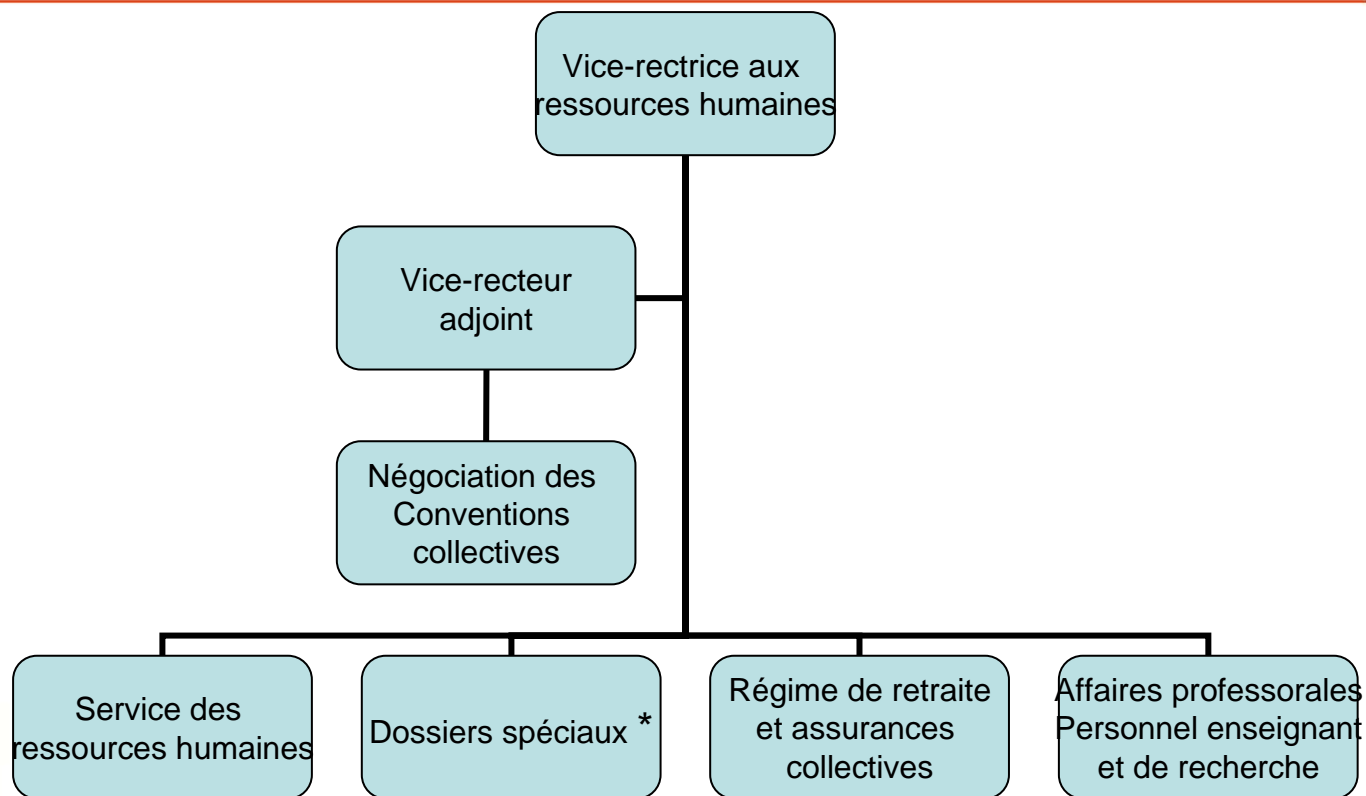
Vice-rectrice aux ressources humaines

Vice-recteur adjoint

Négociation des Conventions collectives

Service des ressources humaines

Dossiers spéciaux *

Régime de retraite et assurances collectives

Affaires professorales Personnel enseignant et de recherche